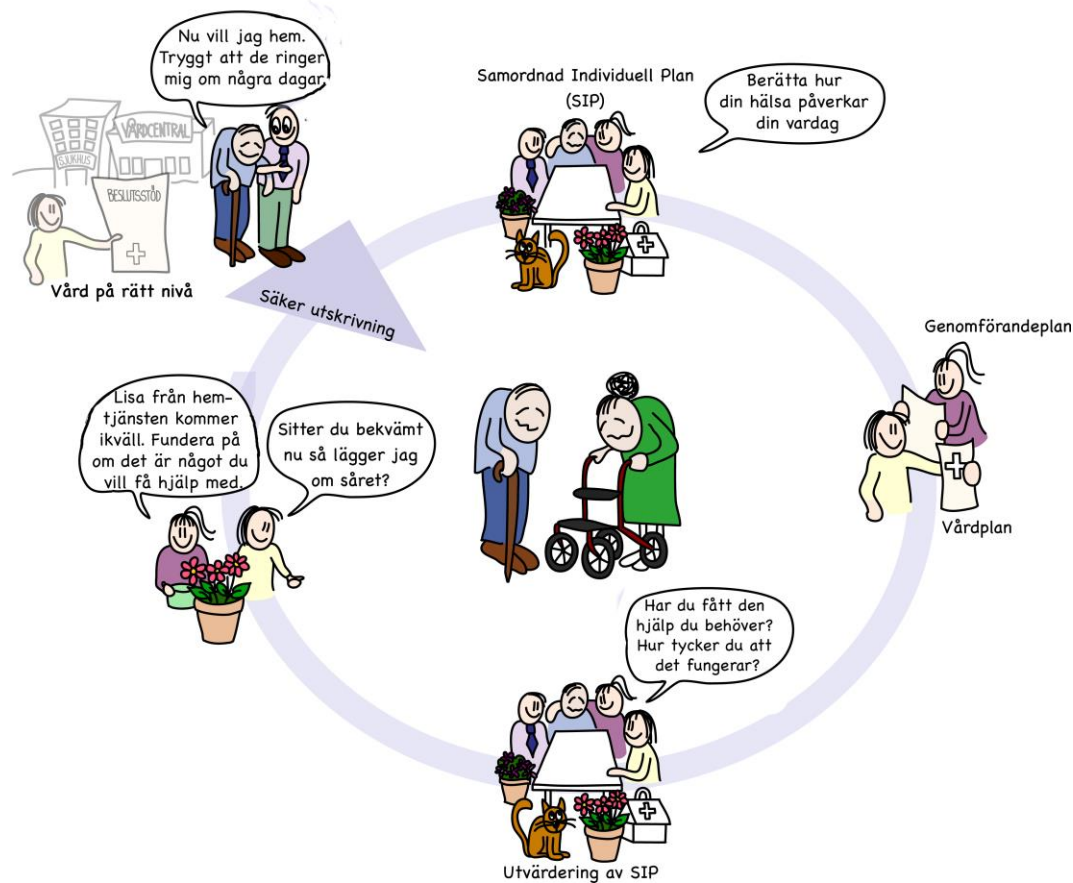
Nu vill jag hem. Tryggt att de ringer mig om några dagar.

SJUKHUS

VÅRDCENTRAL

BESLUTSSTÖD

Vård på rätt nivå

Säker utskrivning

Samordnad Individuell Plan (SIP)

Berätta hur din hälsa påverkar din vardag

Genomförandeplan

Vårdplan

Lisa från hemtjänsten kommer ikväll. Fundera på om det är något du vill få hjälp med.

Sitter du bekvämt nu så lägger jag om såret?

Har du fått den hjälp du behöver? Hur tycker du att det fungerar?

Utvärdering av SIP